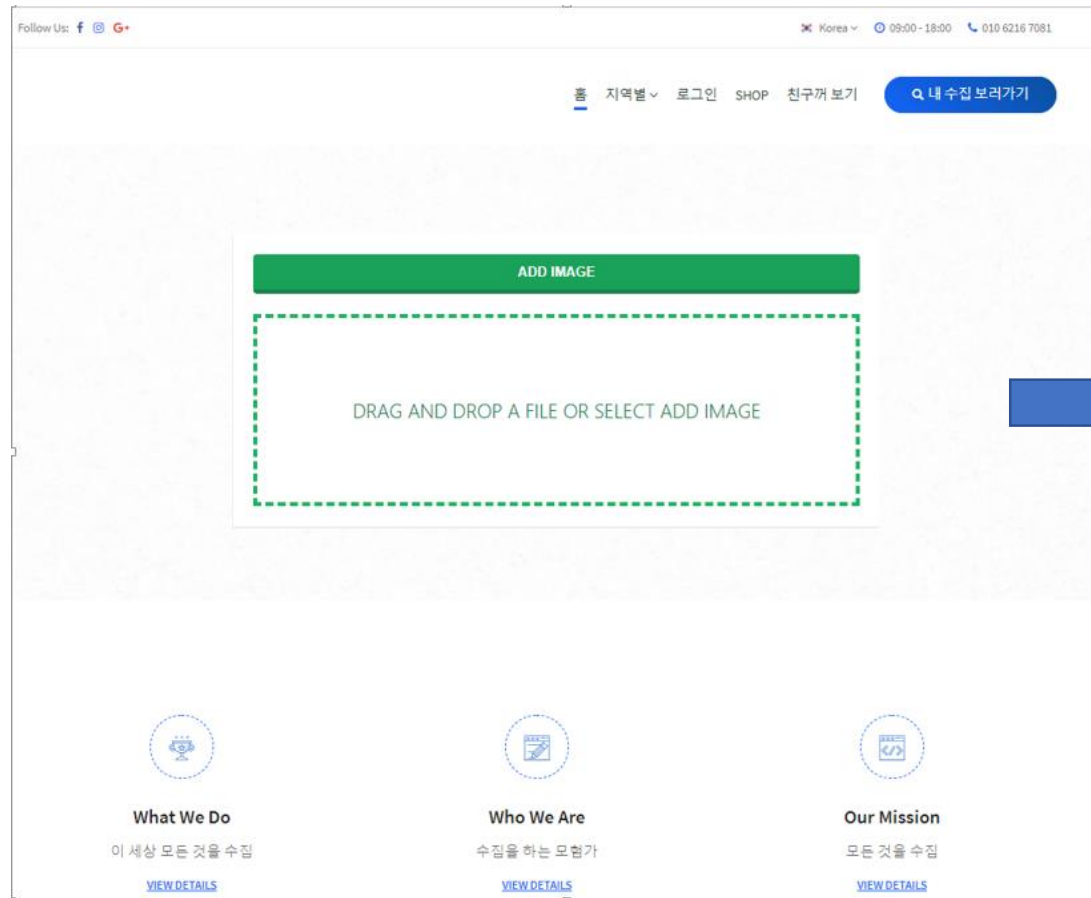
Follow Us: f G+

Korea 09:00 - 18:00 010 6216 7081

홈 지역별 로그인 SHOP 친구꺼 보기 내 수집 보러가기

ADD IMAGE

DRAG AND DROP A FILE OR SELECT ADD IMAGE

What We Do
이 세상 모든 것을 수집
VIEW DETAILS

Who We Are
수집을 하는 모험가
VIEW DETAILS

Our Mission
모든 것을 수집
VIEW DETAILS